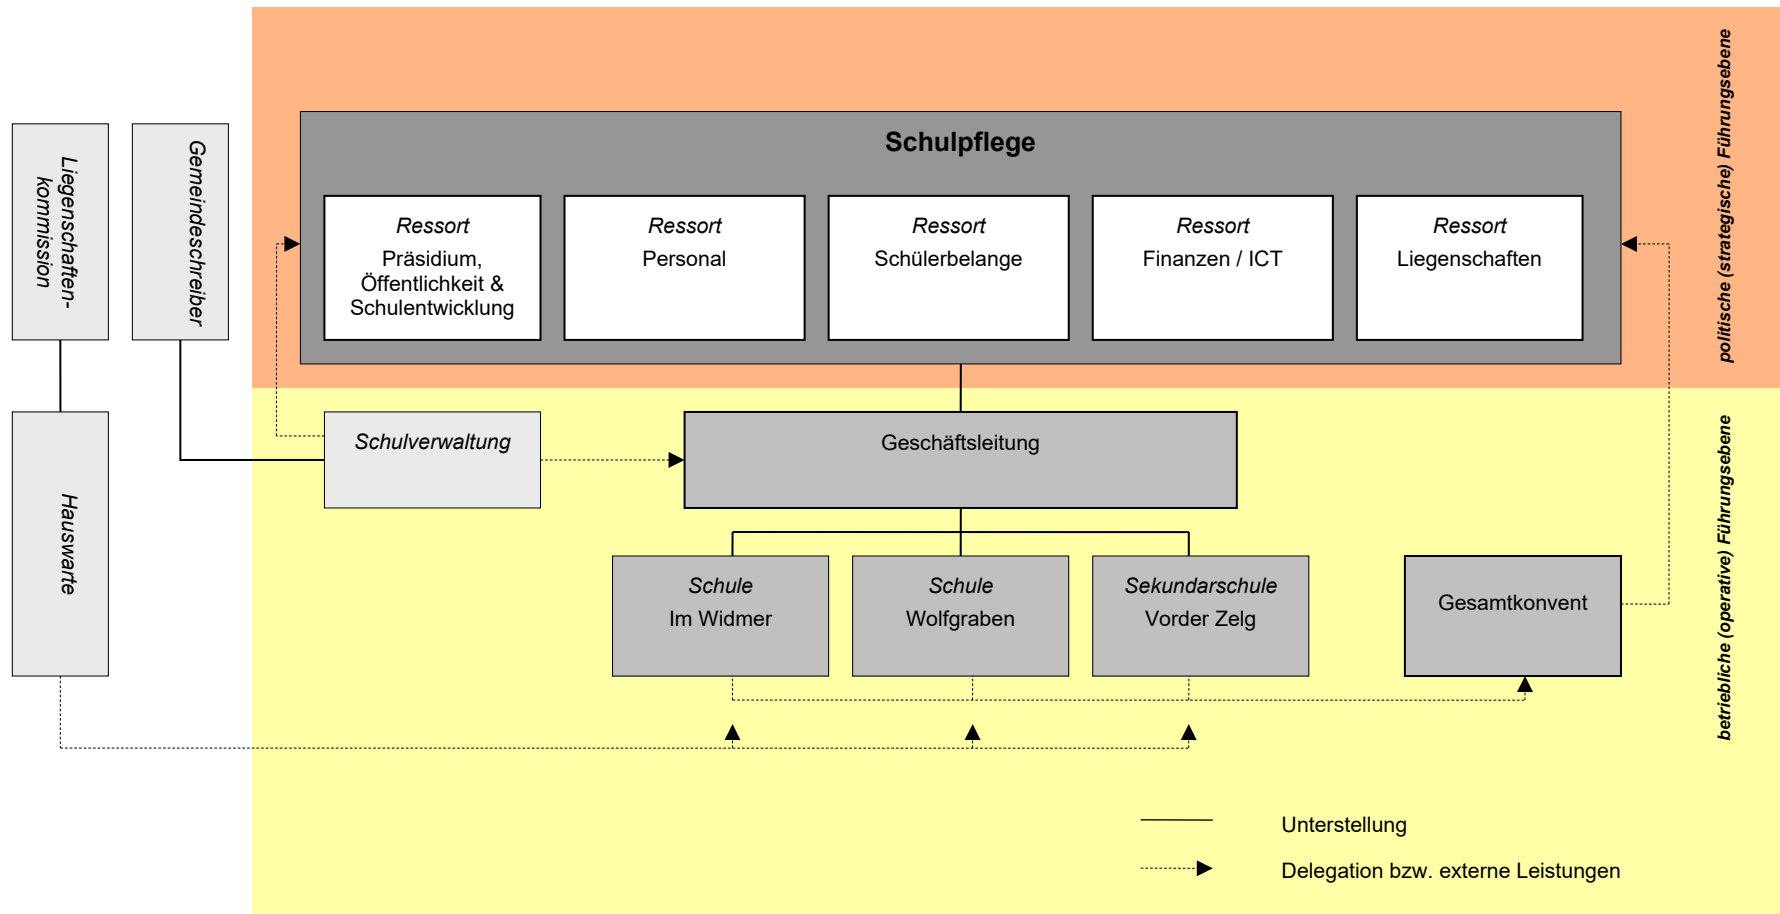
Liegenschaftenkommission

Gemeindeschreiber

Schulpflege

Ressort
Präsidium, Öffentlichkeit & Schulentwicklung

Ressort
Personal

Ressort
Schülerbelange

Ressort
Finanzen / ICT

Ressort
Liegenschaften

politische (strategische) Führungsebene

Hauswarte

Schulverwaltung

Geschäftsleitung

Schule
Im Widmer

Schule
Wolfgraben

Sekundarschule
Vorder Zelg

Gesamtkonvent

betriebliche (operative) Führungsebene

Unterstellung

Delegation bzw. externe Leistungen